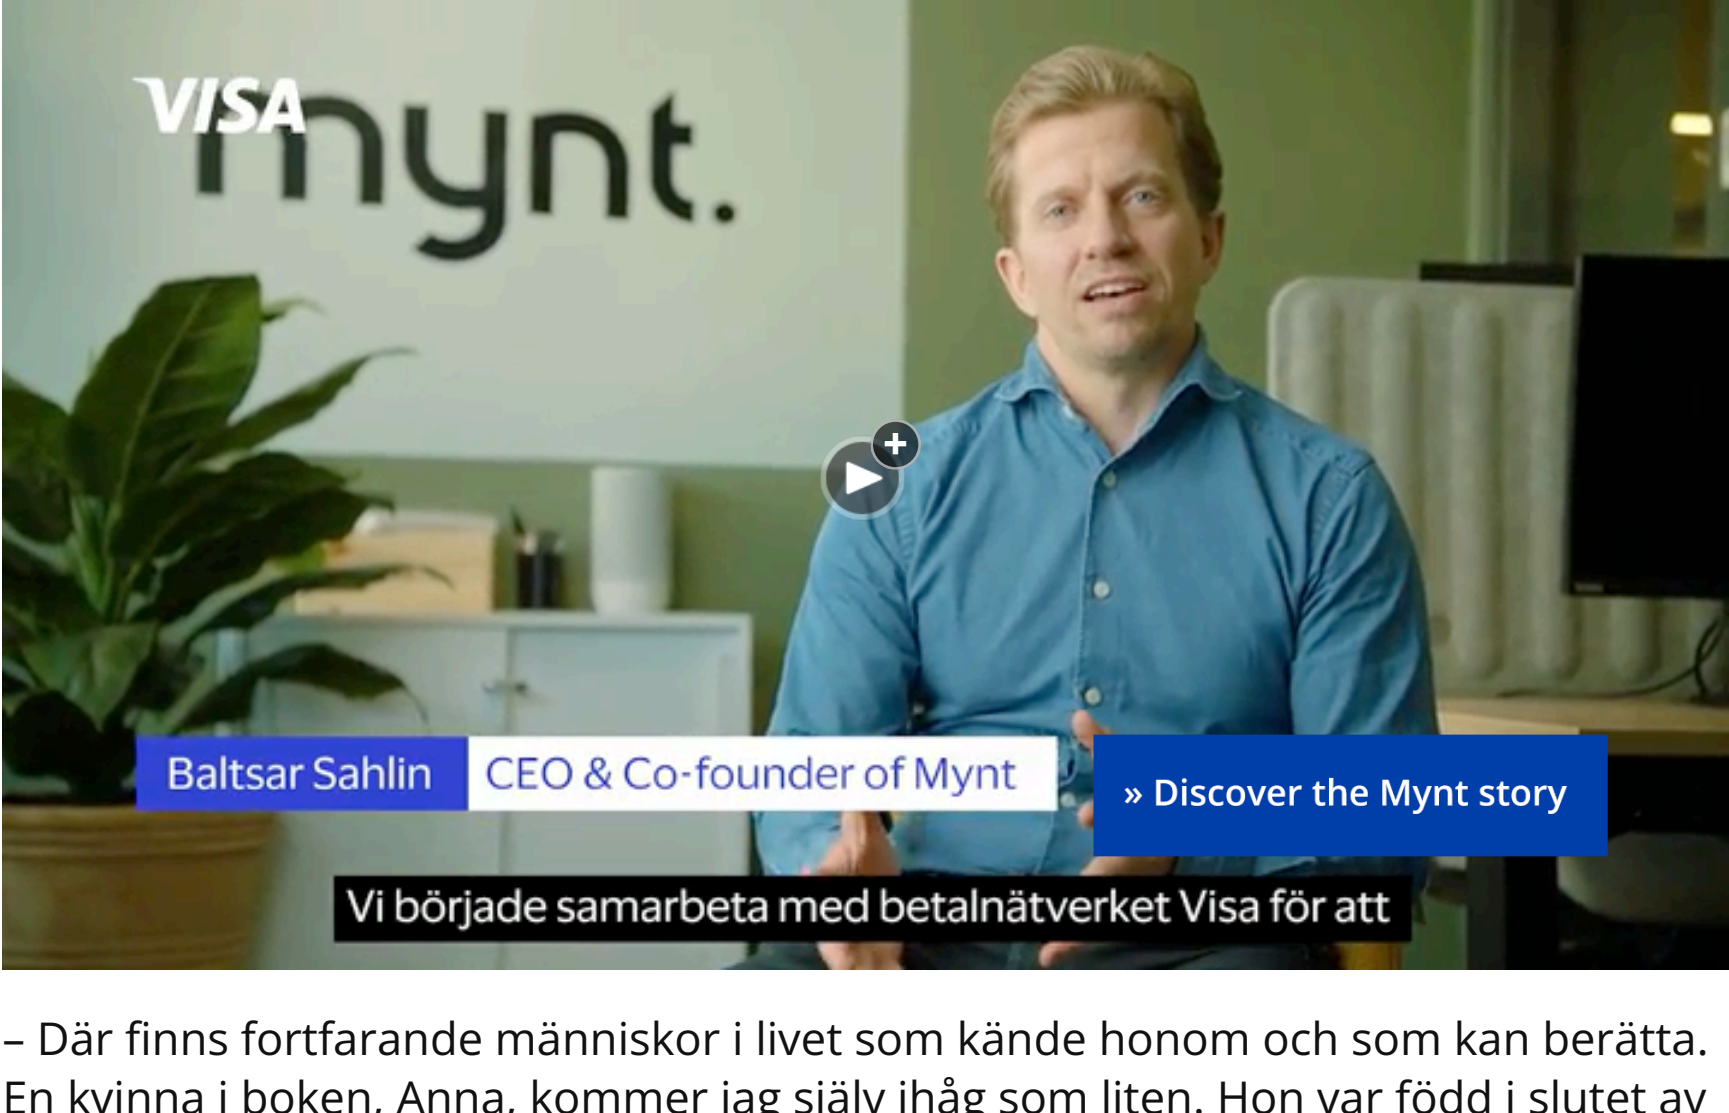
VISA

mynt.

Baltsar Sahlin CEO & Co-founder of Mynt

» Discover the Mynt story

Vi började samarbeta med betalnätverket Visa för att

– Där finns fortfarande människor i livet som kände honom och som kan berätta. En kvinna i boken, Anna, kommer jag själv ihåg som liten. Hon var född i slutet av